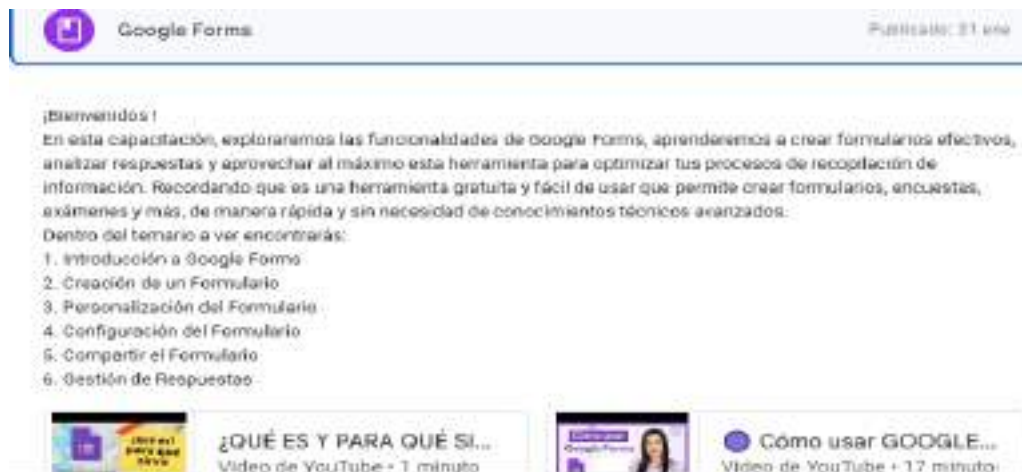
Google Forms

Publicado: 31 ene

¡Bienvenidos !
En esta capacitación, exploraremos las funcionalidades de Google Forms, aprenderemos a crear formularios efectivos, analizar respuestas y aprovechar al máximo esta herramienta para optimizar tus procesos de recopilación de información. Recordando que es una herramienta gratuita y fácil de usar que permite crear formularios, encuestas, exámenes y más, de manera rápida y sin necesidad de conocimientos técnicos avanzados.
Dentro del temario a ver encontrarás:
1. Introducción a Google Forms
2. Creación de un Formulario
3. Personalización del Formulario
4. Configuración del Formulario
5. Compartir el Formulario
6. Gestión de Respuestas

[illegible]

¿QUÉ ES Y PARA QUÉ SI...
Video de YouTube • 1 minuto

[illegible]

Cómo usar GOOGLE...
Video de YouTube • 17 minuto